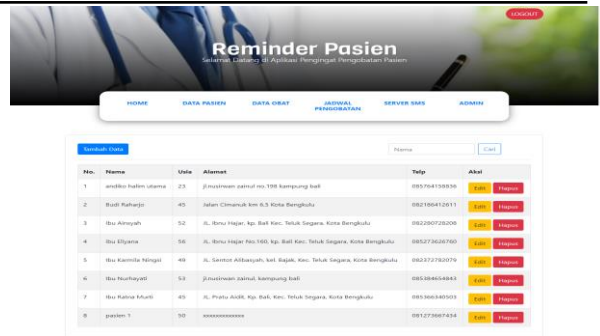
LOGOUT

Reminder Pasien
Selamat Datang di Aplikasi Pengingat Pengobatan Pasien

HOME DATA PASIEN DATA OBAT JADWAL PENGOBATAN SERVER SMS ADMIN

Tambah Data

Nama Cari

| No. | Nama | Usia | Alamat | Telp | Aksi |
|---|---|---|---|---|---|
| 1 | andiko halim utama | 23 | jl.nusinean zainul no.198 kampung bali | 085764158936 | Edit Hapus |
| 2 | Budi Raharjo | 45 | Jalan Cimanuk km 6.5 Kota Bengkulu | 082166412611 | Edit Hapus |
| 3 | Ibu Aimsyah | 52 | JL. Ibnu Hajar, kp. Bali Kec. Teluk Segara, Kota Bengkulu | 082280728206 | Edit Hapus |
| 4 | Ibu Eliyana | 56 | JL. Ibnu Hajar No.160, kp. Bali Kec. Teluk Segara, Kota Bengkulu | 085273626780 | Edit Hapus |
| 5 | Ibu Kamila Ningsi | 49 | JL. Sentot Alibasyah, kel. Bajak, Kec. Teluk Segara, Kota Bengkulu | 082372782079 | Edit Hapus |
| 6 | Ibu Nurhayati | 53 | jl.nusinwan zainul, kampung bali | 085384654843 | Edit Hapus |
| 7 | Ibu Rabia Murti | 45 | JL. Pratu Aidil, Kp. Bali, Kec. Teluk Segara, Kota Bengkulu | 085366340503 | Edit Hapus |
| 8 | pasien 1 | 50 | xxxxxxxxxxxxx | 081273667434 | Edit Hapus |